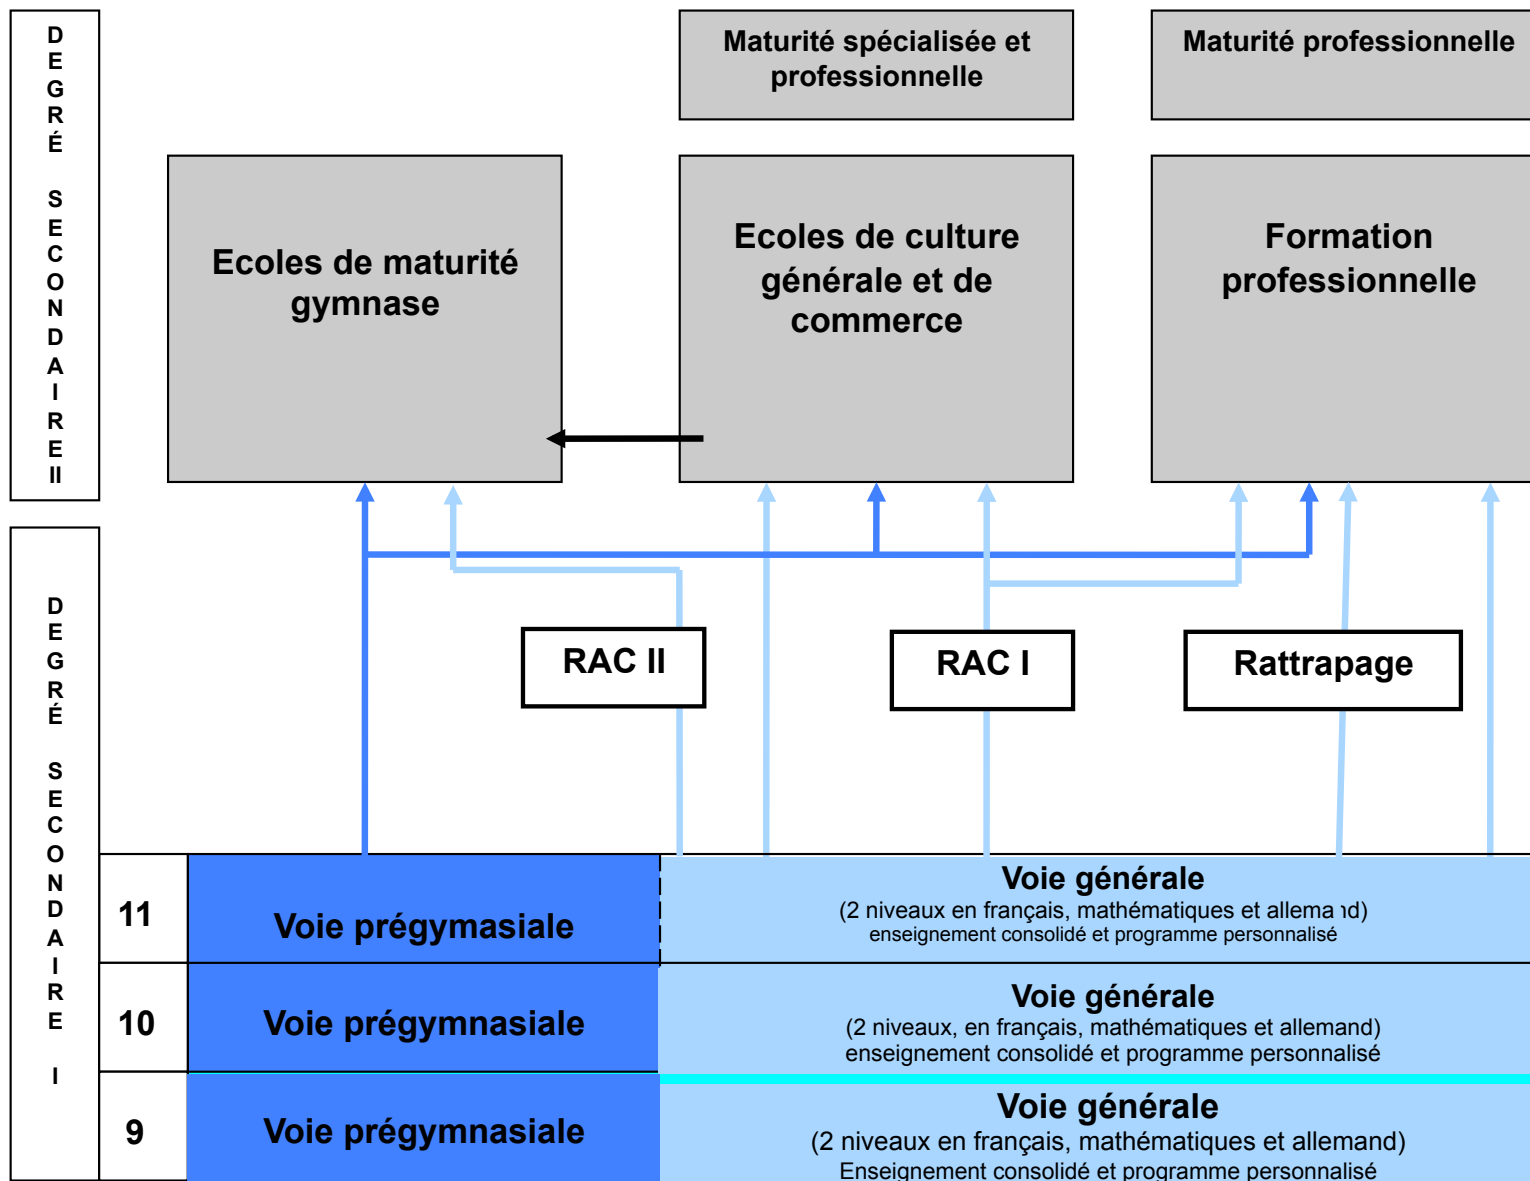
DEGRÉ SECONDAIRE II

Maturité spécialisée et professionnelle

Maturité professionnelle

Ecoles de maturité gymnase

Ecoles de culture générale et de commerce

Formation professionnelle

DEGRÉ SECONDAIRE I

RAC II

RAC I

Rattrapage

11

Voie prégymasiale

Voie générale
(2 niveaux en français, mathématiques et allema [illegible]d)
enseignement consolidé et programme personnalisé

10

Voie prégymnasiale

Voie générale
(2 niveaux, en français, mathématiques et allemand)
enseignement consolidé et programme personnalisé

9

Voie prégymnasiale

Voie générale
(2 niveaux en français, mathématiques et allemand)
Enseignement consolidé et programme personnalisé